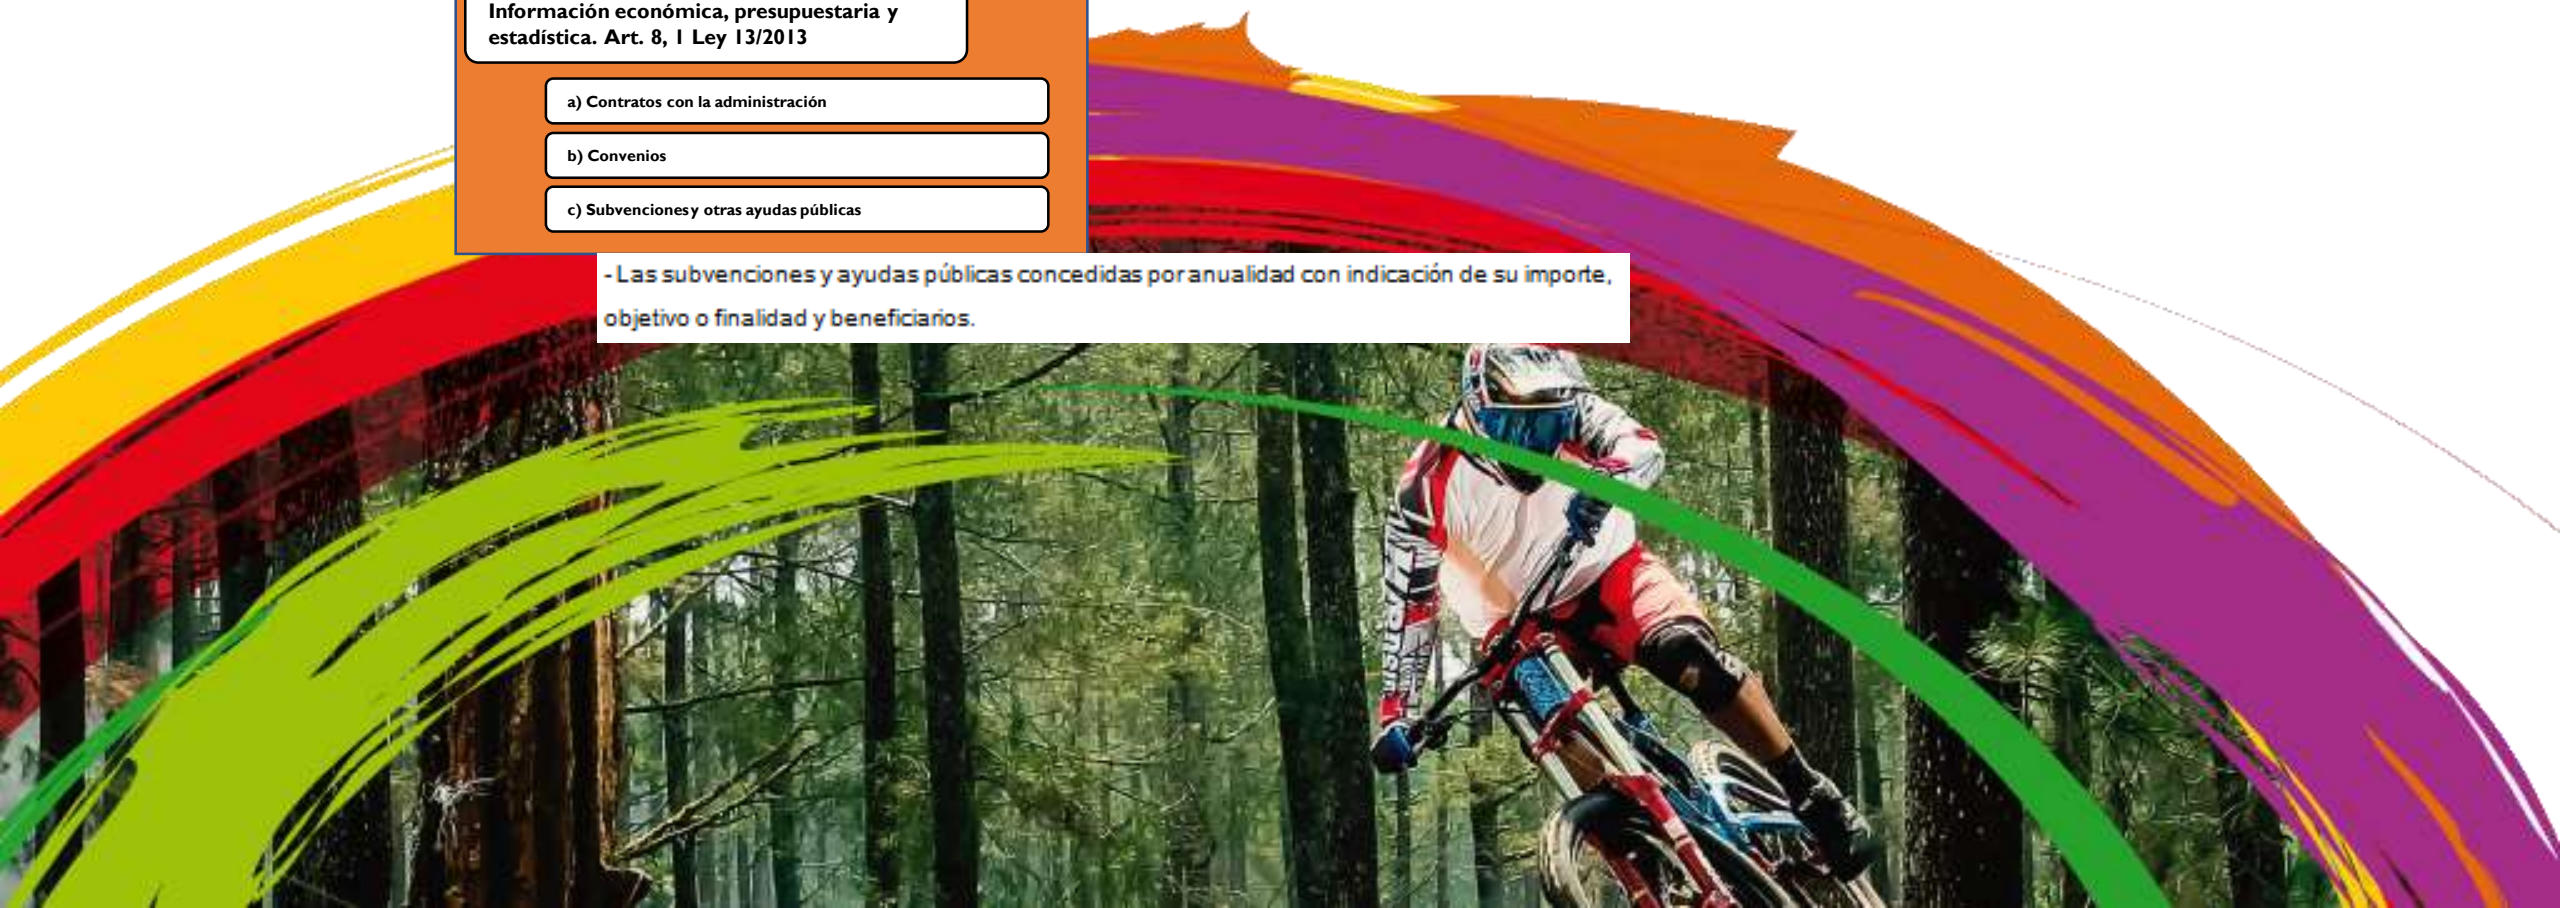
Información económica, presupuestaria y estadística. Art. 8, 1 Ley 13/2013

a) Contratos con la administración

b) Convenios

c) Subvencionesy otras ayudas públicas

- Las subvenciones y ayudas públicas concedidas por anualidad con indicación de su importe, objetivo o finalidad y beneficiarios.